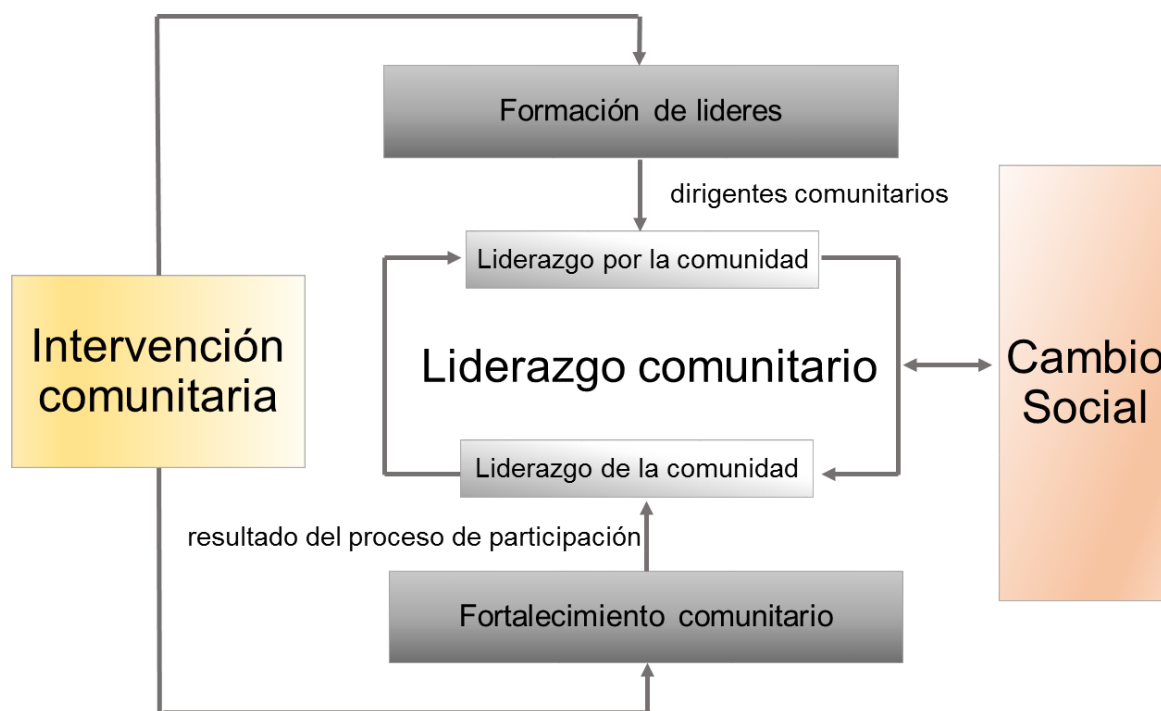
Formación de lideres

dirigentes comunitarios

Liderazgo por la comunidad

Intervención comunitaria

Liderazgo comunitario

Cambio Social

Liderazgo de la comunidad

resultado del proceso de participación

Fortalecimiento comunitario